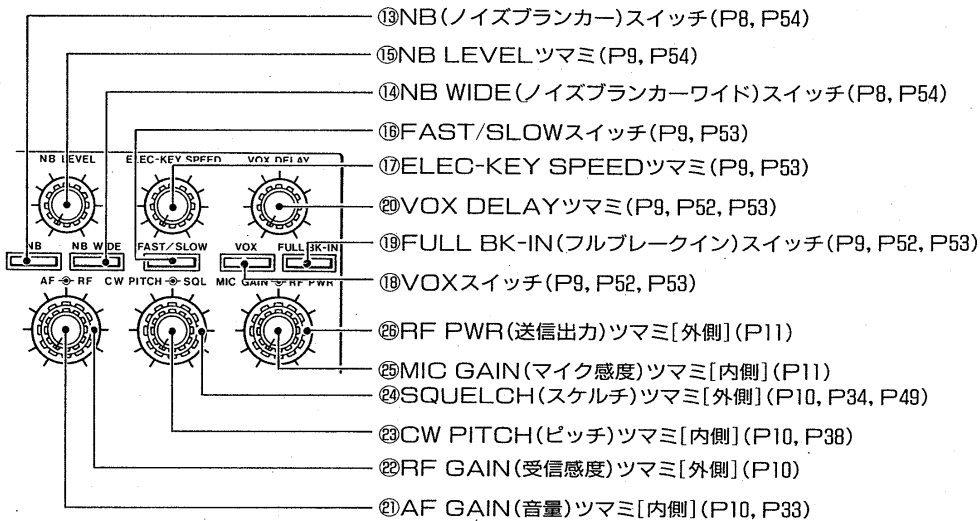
NB LEVEL
ELEC-KEY SPEED
VOX DELAY
NB
NB WIDE
FAST/SLOW
VOX
FULL BK-IN
AF ◉ RF
CW PITCH ◉ SQL
MIC GAIN ◉ RF PWR

⑬NB(ノイズブランカー)スイッチ(P8, P54)
⑮NB LEVELツマミ(P9, P54)
⑭NB WIDE(ノイズブランカーワイド)スイッチ(P8, P54)
⑯FAST/SLOWスイッチ(P9, P53)
⑰ELEC-KEY SPEEDツマミ(P9, P53)
⑳VOX DELAYツマミ(P9, P52, P53)
⑲FULL BK-IN(フルブレークイン)スイッチ(P9, P52, P53)
⑱VOXスイッチ(P9, P52, P53)
㉖RF PWR(送信出力)ツマミ[外側](P11)
㉕MIC GAIN(マイク感度)ツマミ[内側](P11)
㉔SQUELCH(スケルチ)ツマミ[外側](P10, P34, P49)
㉓CW PITCH(ピッチ)ツマミ[内側](P10, P38)
㉒RF GAIN(受信感度)ツマミ[外側](P10)
㉑AF GAIN(音量)ツマミ[内側](P10, P33)